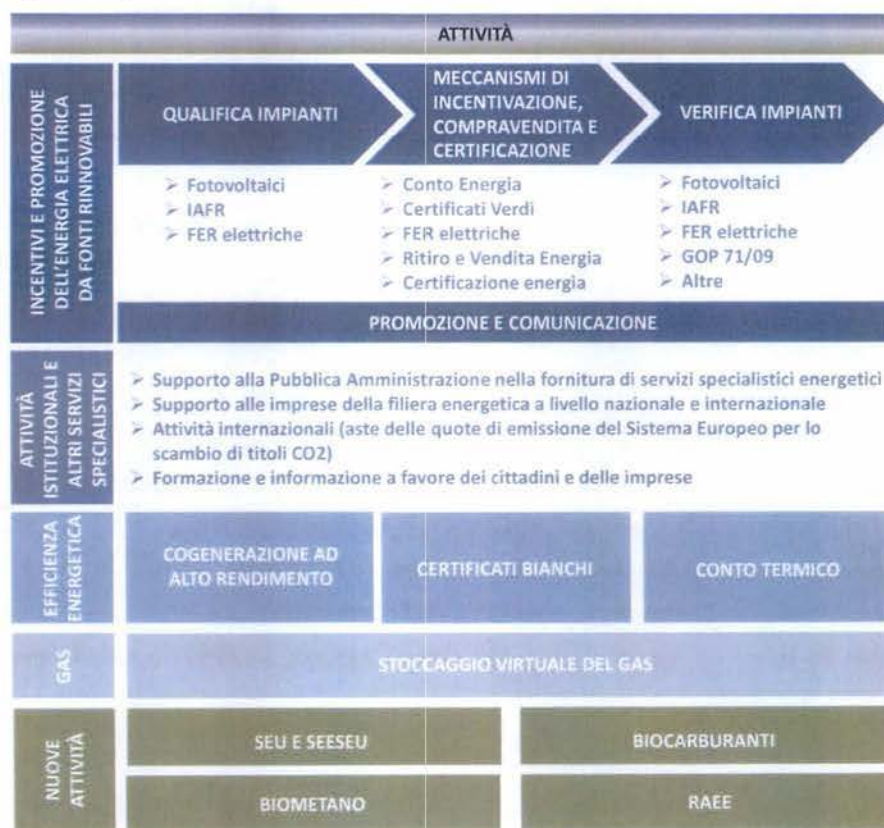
ATTIVITÀ

INCENTIVI E PROMOZIONE DELL'ENERGIA ELETTRICA DA FONTI RINNOVABILI

QUALIFICA IMPIANTI

MECCANISMI DI INCENTIVAZIONE, COMPRAVENDITA E CERTIFICAZIONE

VERIFICA IMPIANTI

➢ Fotovoltaici
➢ IAFR
➢ FER elettriche

➢ Conto Energia
➢ Certificati Verdi
➢ FER elettriche
➢ Ritiro e Vendita Energia
➢ Certificazione energia

➢ Fotovoltaici
➢ IAFR
➢ FER elettriche
➢ GOP 71/09
➢ Altre

PROMOZIONE E COMUNICAZIONE

ATTIVITÀ ISTITUZIONALI E ALTRI SERVIZI SPECIALISTICI

➢ Supporto alla Pubblica Amministrazione nella fornitura di servizi specialistici energetici
➢ Supporto alle imprese della filiera energetica a livello nazionale e internazionale
➢ Attività internazionali (aste delle quote di emissione del Sistema Europeo per lo scambio di titoli CO2)
➢ Formazione e informazione a favore dei cittadini e delle imprese

EFFICIENZA ENERGETICA

COGENERAZIONE AD ALTO RENDIMENTO

CERTIFICATI BIANCHI

CONTO TERMICO

GAS

STOCCAGGIO VIRTUALE DEL GAS

NUOVE ATTIVITÀ

SEU E SEESEU

BIOCARBURANTI

BIOMETANO

RAEE